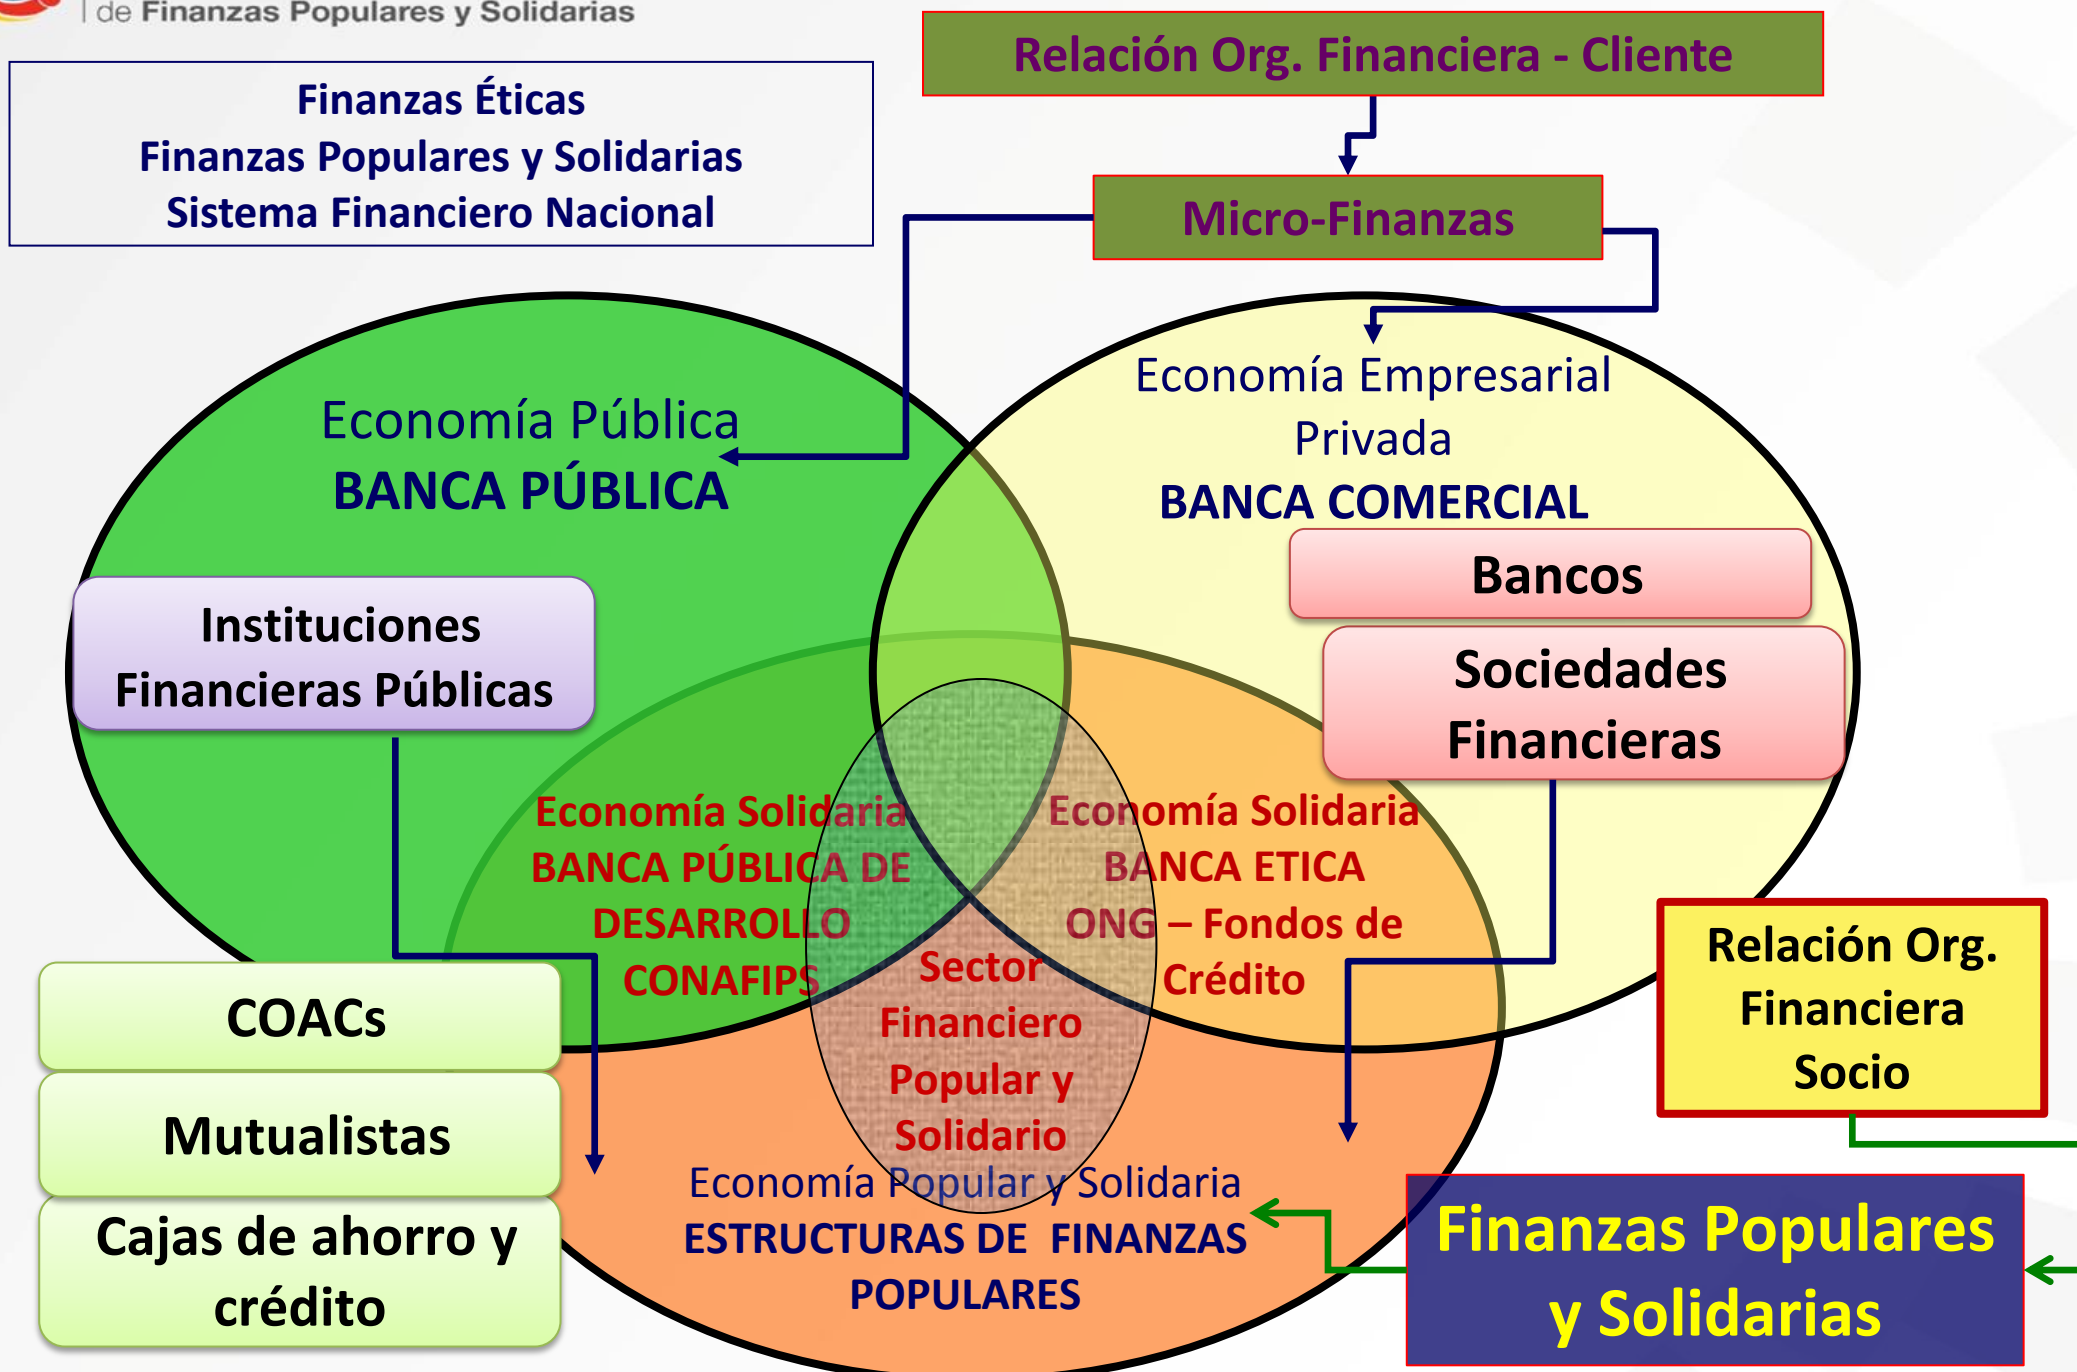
de Finanzas Populares y Solidarias

Finanzas Éticas
Finanzas Populares y Solidarias
Sistema Financiero Nacional

Relación Org. Financiera - Cliente

Micro-Finanzas

Economía Pública
BANCA PÚBLICA

Economía Empresarial Privada
BANCA COMERCIAL

Bancos

Sociedades Financieras

Instituciones Financieras Públicas

Economía Solidaria
BANCA PÚBLICA DE DESARROLLO
CONAFIPS

Economía Solidaria
BANCA ETICA
ONG – Fondos de Crédito

Sector Financiero Popular y Solidario

Relación Org. Financiera Socio

COACs

Mutualistas

Cajas de ahorro y crédito

Economía Popular y Solidaria
ESTRUCTURAS DE FINANZAS POPULARES

Finanzas Populares y Solidarias